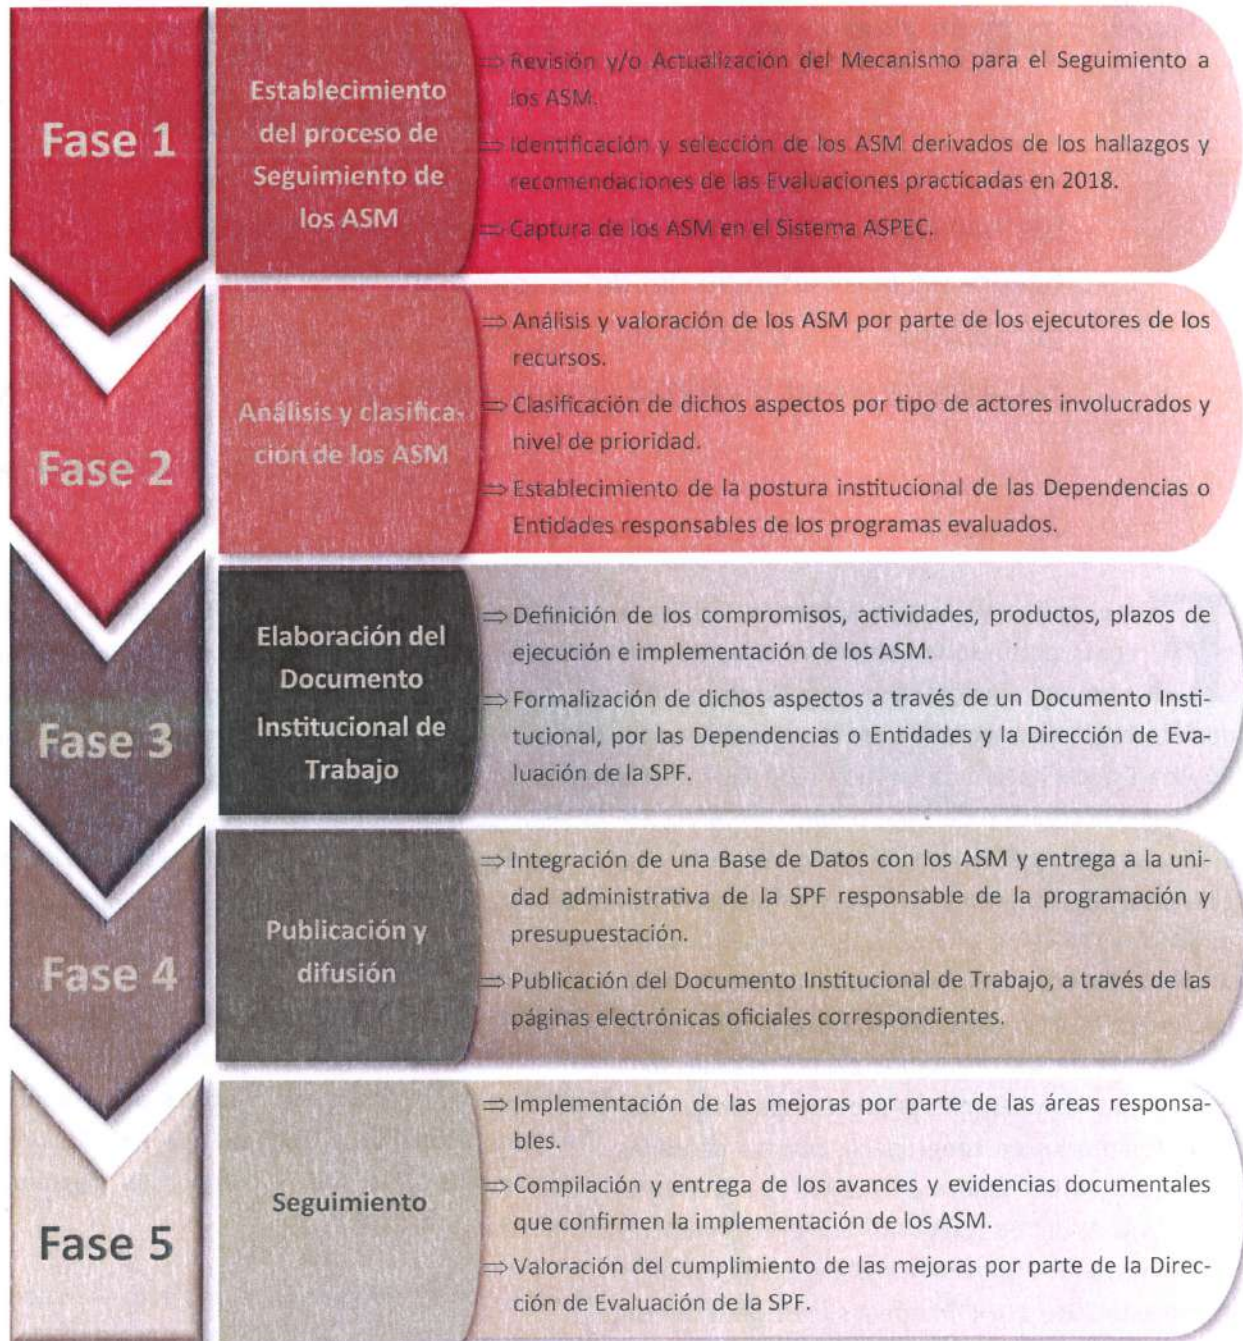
Fase 1

Establecimiento del proceso de Seguimiento de los ASM

⇒ Revisión y/o Actualización del Mecanismo para el Seguimiento a los ASM.

⇒ Identificación y selección de los ASM derivados de los hallazgos y recomendaciones de las Evaluaciones practicadas en 2018.

⇒ Captura de los ASM en el Sistema ASPEC.

Fase 2

Análisis y clasificación de los ASM

⇒ Análisis y valoración de los ASM por parte de los ejecutores de los recursos.

⇒ Clasificación de dichos aspectos por tipo de actores involucrados y nivel de prioridad.

⇒ Establecimiento de la postura institucional de las Dependencias o Entidades responsables de los programas evaluados.

Fase 3

Elaboración del Documento Institucional de Trabajo

⇒ Definición de los compromisos, actividades, productos, plazos de ejecución e implementación de los ASM.

⇒ Formalización de dichos aspectos a través de un Documento Institucional, por las Dependencias o Entidades y la Dirección de Evaluación de la SPF.

Fase 4

Publicación y difusión

⇒ Integración de una Base de Datos con los ASM y entrega a la unidad administrativa de la SPF responsable de la programación y presupuestación.

⇒ Publicación del Documento Institucional de Trabajo, a través de las páginas electrónicas oficiales correspondientes.

Fase 5

Seguimiento

⇒ Implementación de las mejoras por parte de las áreas responsables.

⇒ Compilación y entrega de los avances y evidencias documentales que confirmen la implementación de los ASM.

⇒ Valoración del cumplimiento de las mejoras por parte de la Dirección de Evaluación de la SPF.